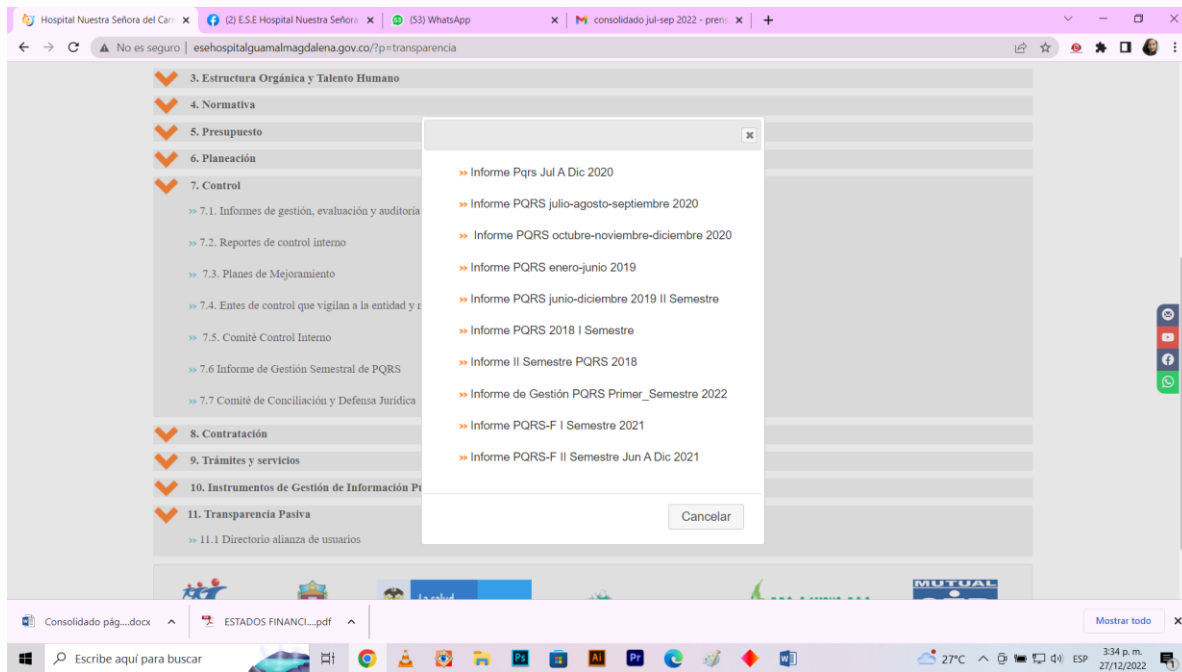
Hospital Nuestra Señora del Carr ×
(2) E.S.E Hospital Nuestra Señora ×
(53) WhatsApp ×
consolidado jul-sep 2022 - prens ×
+

No es seguro | esehospitalguamalmagdalena.gov.co/?p=transparencia

3. Estructura Orgánica y Talento Humano
4. Normativa
5. Presupuesto
6. Planeación
7. Control
» 7.1. Informes de gestión, evaluación y auditoria
» 7.2. Reportes de control interno
» 7.3. Planes de Mejoramiento
» 7.4. Entes de control que vigilan a la entidad y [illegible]
» 7.5. Comité Control Interno
» 7.6 Informe de Gestión Semestral de PQRS
» 7.7 Comité de Conciliación y Defensa Jurídica
8. Contratación
9. Trámites y servicios
10. Instrumentos de Gestión de Información Pú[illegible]
11. Transparencia Pasiva
» 11.1 Directorio alianza de usuarios

×
» Informe Pqrs Jul A Dic 2020
» Informe PQRS julio-agosto-septiembre 2020
» Informe PQRS octubre-noviembre-diciembre 2020
» Informe PQRS enero-junio 2019
» Informe PQRS junio-diciembre 2019 II Semestre
» Informe PQRS 2018 I Semestre
» Informe II Semestre PQRS 2018
» Informe de Gestión PQRS Primer_Semestre 2022
» Informe PQRS-F I Semestre 2021
» Informe PQRS-F II Semestre Jun A Dic 2021
Cancelar

La salud
MUTUAL

Consolidado pág....docx ^
ESTADOS FINANCI....pdf ^
Mostrar todo ×

Escribe aquí para buscar
27°C ESP 3:34 p. m. 27/12/2022